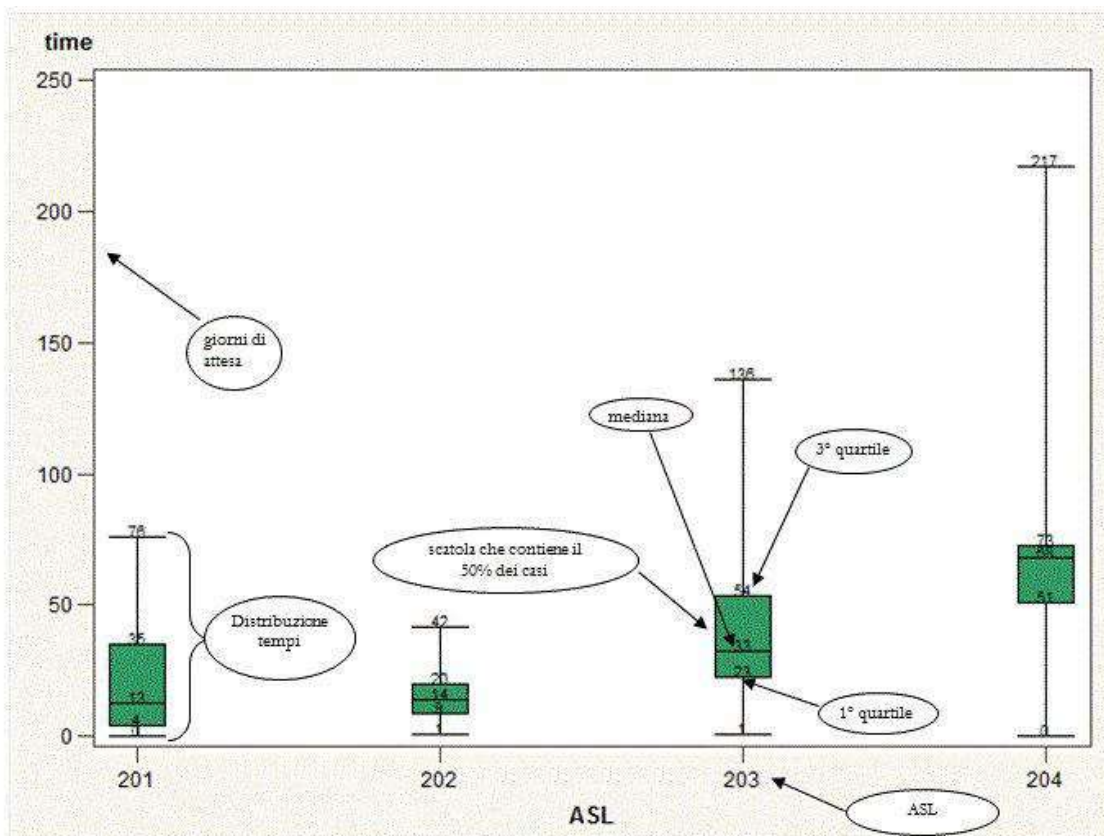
time

250
200
150
100
50
0

giorni di attesa

76
35
12
4
1

Distribuzione tempi

42
20
14
9
1

scatola che contiene il 50% dei casi

mediana

136
54
32
23
1

3° quartile

1° quartile

217
73
68
51
0

201
202
203
204

ASL

ASL